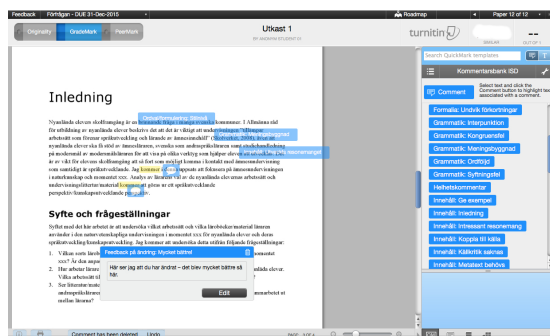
Feedback | Förfrågan - DUE 31-Dec-2015

Roadmap

Page 12 of 12

Originality | GradeMark | PeerMark

Utkast 1

turnitin

OUT OF 1

Search QuickMark templates

Kommentarsbank ISD

Comment

Select text and click the Comment button to highlight text associated with a comment.

Formalia: Undvik förkortningar

Grammatik: Interpunktion

Grammatik: Kongruensfel

Grammatik: Meningsbyggnad

Grammatik: Ordföljd

Grammatik: Syftningsfel

Helhetskommentar

Innehåll: Ge exempel

Innehåll: Inledning

Innehåll: Intressant resonemang

Innehåll: Koppla till källa

Innehåll: Källkritik saknas

Innehåll: Metatext behövs

Inledning

Grammatik: Syftningsfel

Innehåll: Intressant resonemang

Nyanlända elevers skolframgång är en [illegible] kommuner. I Allmänna råd för utbildning av nyanlända elever beskrivs det att det är viktigt att undervisningen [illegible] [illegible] om förutsättningar och lärande av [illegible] elever. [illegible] är viktigt för elevernas lärande och att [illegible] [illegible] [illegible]

Syfte och frågeställningar

Syftet med det här arbetet är att undersöka vilka arbetssätt och vilka lärobiskar matemat läraren använder i den naturvetenskapliga undervisningen i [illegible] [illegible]

1. Vilka som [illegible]
2. Hur arbetar lärarna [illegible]
3. Ser lärarnas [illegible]

Feedback på ändring: Mycket bättre!

Här ser jag att du har ändrat – det blev mycket bättre så här.

Edit

Comment has been deleted. Undo